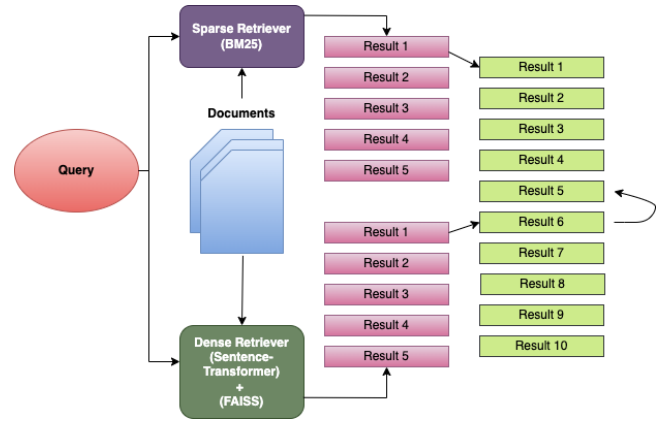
Query

Sparse Retriever (BM25)

Documents

Dense Retriever (Sentence-Transformer) + (FAISS)

Result 1
Result 2
Result 3
Result 4
Result 5

Result 1
Result 2
Result 3
Result 4
Result 5

Result 1
Result 2
Result 3
Result 4
Result 5
Result 6
Result 7
Result 8
Result 9
Result 10